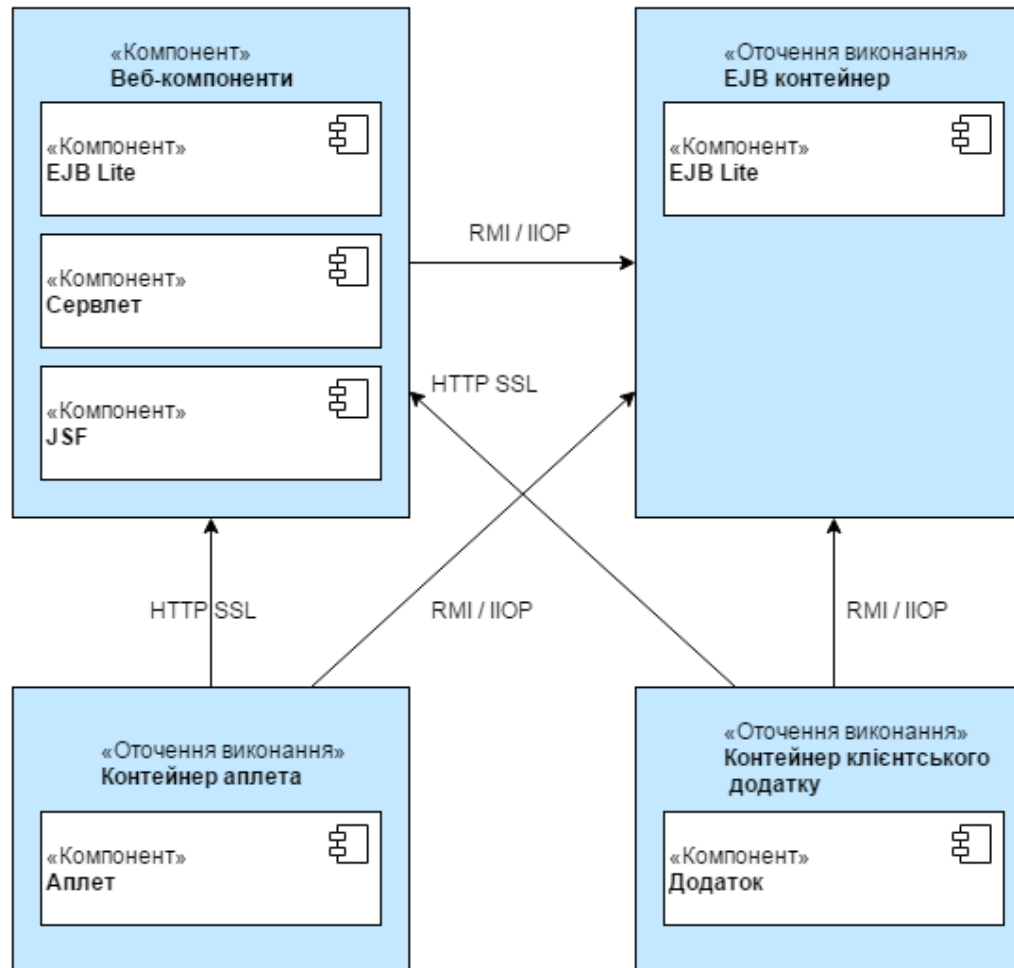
«Компонент»
Веб-компоненти

«Компонент»
EJB Lite

«Компонент»
Сервлет

«Компонент»
JSF

«Оточення виконання»
EJB контейнер

«Компонент»
EJB Lite

RMI / IIOP

HTTP SSL

HTTP SSL

RMI / IIOP

RMI / IIOP

«Оточення виконання»
Контейнер аплета

«Компонент»
Аплет

«Оточення виконання»
Контейнер клієнтського додатку

«Компонент»
Додаток